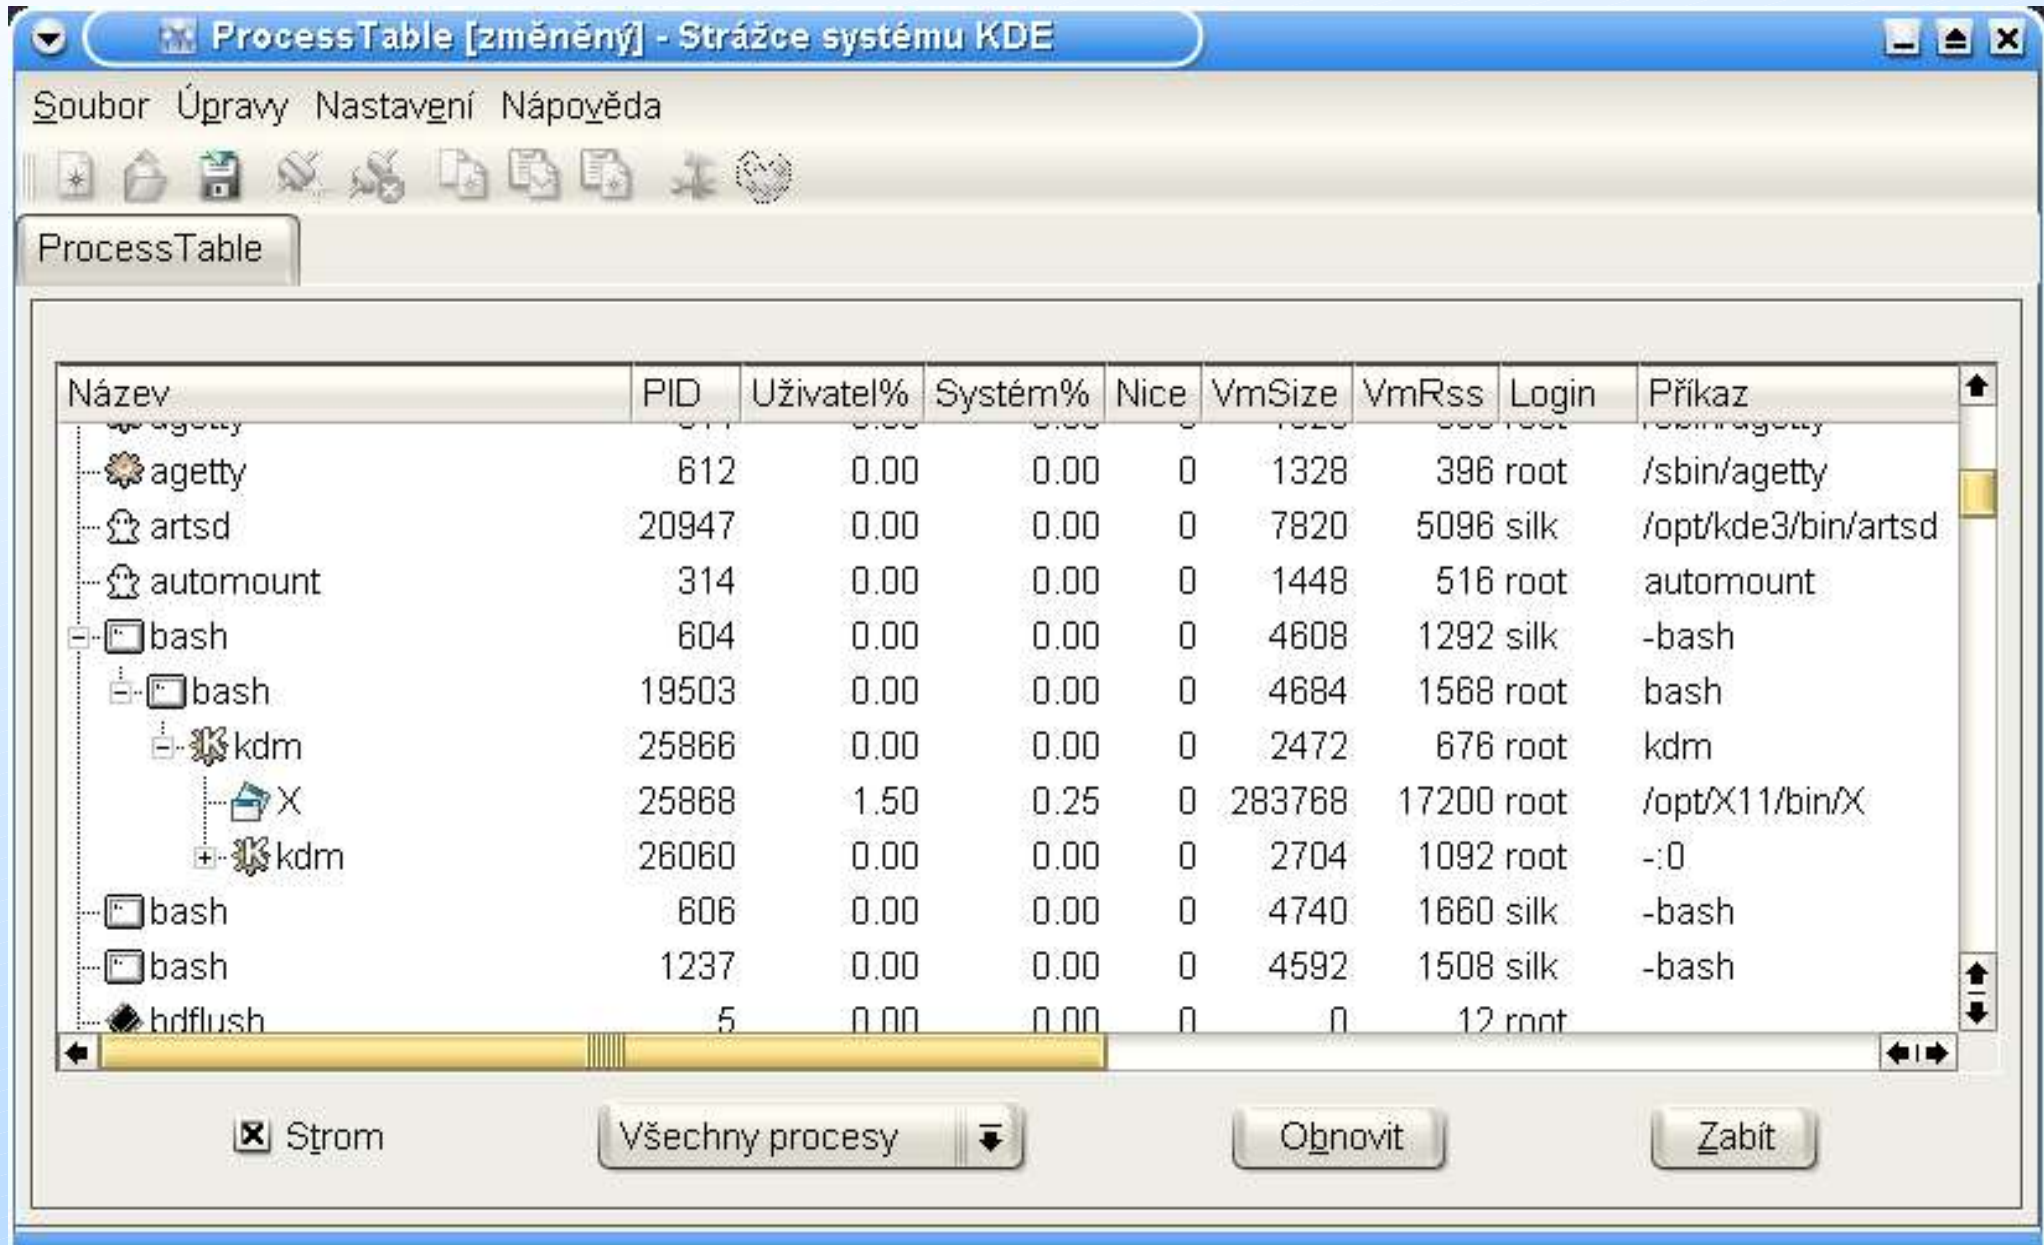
ProcessTable [změněný] - Strážce systému KDE

Soubor Úpravy Nastavení Nápověda

ProcessTable

| Název | PID | Uživatel% | Systém% | Nice | VmSize | VmRss | Login | Příkaz |
|---|---|---|---|---|---|---|---|---|
| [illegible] | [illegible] | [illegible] | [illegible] | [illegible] | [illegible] | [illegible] | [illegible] | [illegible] |
| agetty | 612 | 0.00 | 0.00 | 0 | 1328 | 396 | root | /sbin/agetty |
| artsd | 20947 | 0.00 | 0.00 | 0 | 7820 | 5096 | silk | /opt/kde3/bin/artsd |
| automount | 314 | 0.00 | 0.00 | 0 | 1448 | 516 | root | automount |
| bash | 604 | 0.00 | 0.00 | 0 | 4608 | 1292 | silk | -bash |
| bash | 19503 | 0.00 | 0.00 | 0 | 4684 | 1568 | root | bash |
| kdm | 25866 | 0.00 | 0.00 | 0 | 2472 | 676 | root | kdm |
| X | 25868 | 1.50 | 0.25 | 0 | 283768 | 17200 | root | /opt/X11/bin/X |
| kdm | 26060 | 0.00 | 0.00 | 0 | 2704 | 1092 | root | -:0 |
| bash | 606 | 0.00 | 0.00 | 0 | 4740 | 1660 | silk | -bash |
| bash | 1237 | 0.00 | 0.00 | 0 | 4592 | 1508 | silk | -bash |
| bdflush | 5 | 0.00 | 0.00 | 0 | 0 | 12 | root | |

Strom  Všechny procesy  Obnovit  Zabít